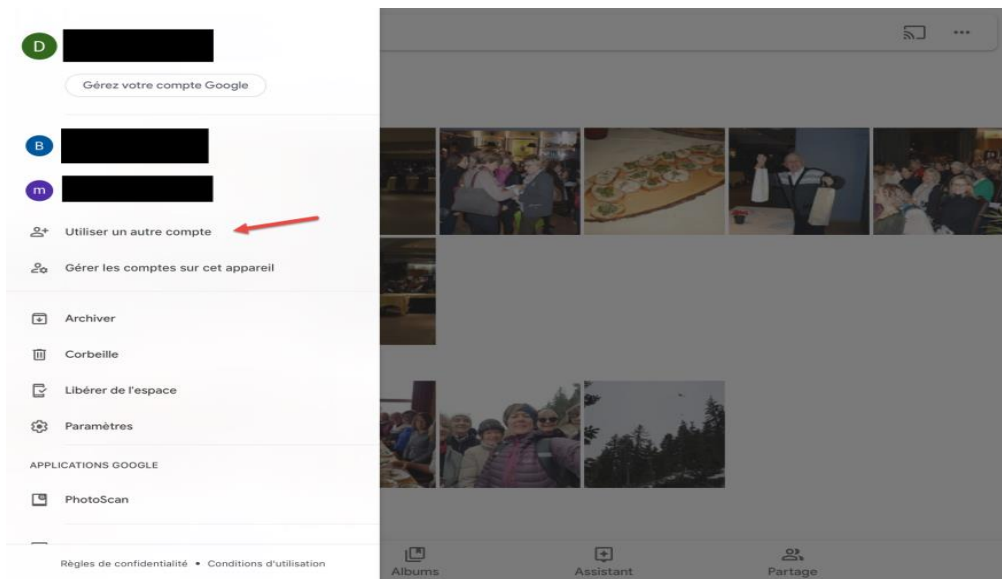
D

Gérez votre compte Google

B

m

Utiliser un autre compte

Gérer les comptes sur cet appareil

Archiver

Corbeille

Libérer de l'espace

Paramètres

APPLICATIONS GOOGLE

PhotoScan

Règles de confidentialité • Conditions d'utilisation

Albums

Assistant

Partage